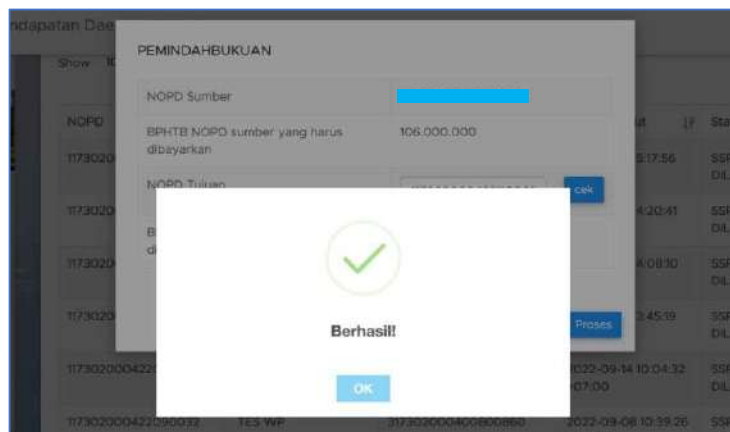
ndapatan Dae

Show 1(

NOPD

117302(

117302(

117302(

117302(

11730200042

117302000422290032 TES WP 317302000400800860 2022-09-08 10:39:26

PEMINDAHBUKUAN

NOPD Sumber

BPHTB NOPD sumber yang harus dibayarkan 106.000.000

NOPD Tujuan

cek

B

di

Proses

it

Sta

5:17:56 SSF DIL

4:20:41 SSF DIL

4:08:10 SSF DIL

3:45:19 SSF DIL

2022-09-14 10:04:32 +07:00 SSF DIL

SSF

Berhasil!

OK